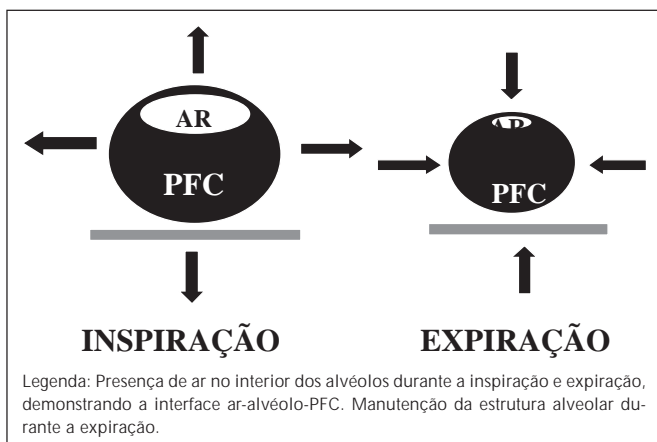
AR

PFC

AR

PFC

INSPIRAÇÃO

EXPIRAÇÃO

Legenda: Presença de ar no interior dos alvéolos durante a inspiração e expiração, demonstrando a interface ar-alvéolo-PFC. Manutenção da estrutura alveolar durante a expiração.